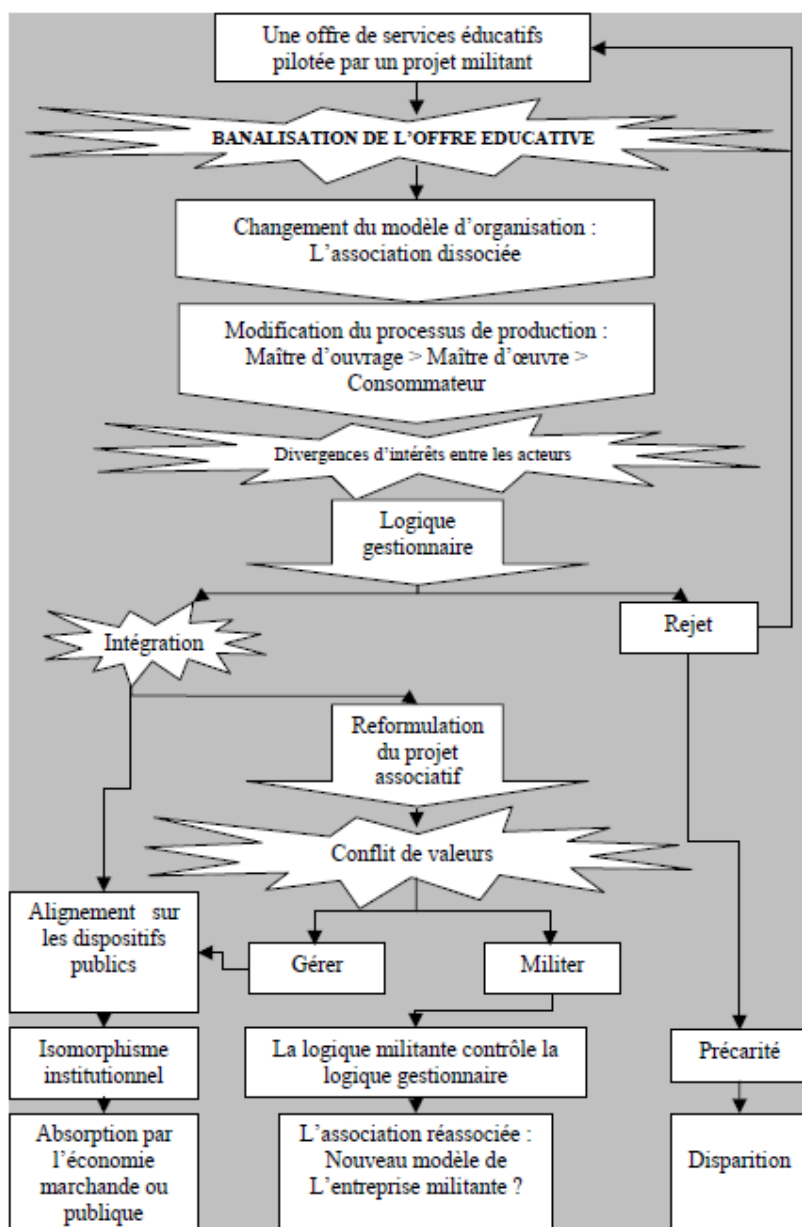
Une offre de services éducatifs pilotée par un projet militant

BANALISATION DE L'OFFRE EDUCATIVE

Changement du modèle d'organisation : L'association dissociée

Modification du processus de production : Maître d'ouvrage > Maître d'œuvre > Consommateur

Divergences d'intérêts entre les acteurs

Logique gestionnaire

Intégration

Rejet

Reformulation du projet associatif

Conflit de valeurs

Alignement sur les dispositifs publics

Gérer

Militer

Isomorphisme institutionnel

La logique militante contrôle la logique gestionnaire

Précarité

Absorption par l'économie marchande ou publique

L'association réassociée : Nouveau modèle de L'entreprise militante ?

Disparition